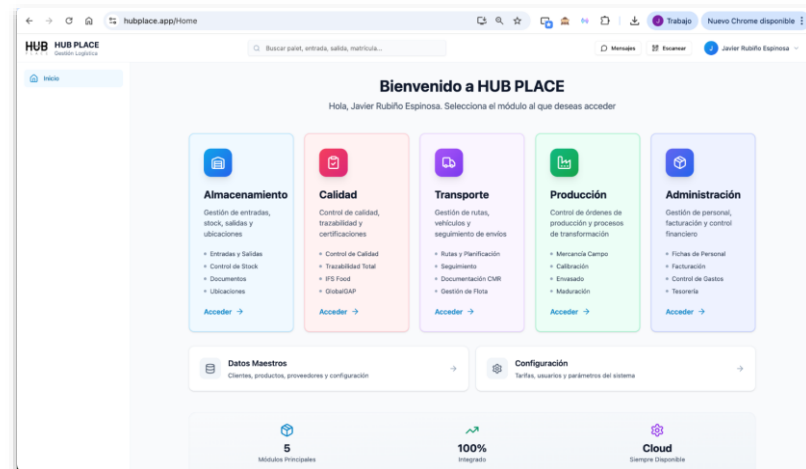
hubplace.app/Home

Trabajo

Nuevo Chrome disponible

HUB HUB PLACE
Gestión Logística

Buscar palet, entrada, salida, matrícula...

Mensajes

Escanear

J Javier Rubiño Espinosa

Inicio

Bienvenido a HUB PLACE

Hola, Javier Rubiño Espinosa. Selecciona el módulo al que deseas acceder

Almacenamiento
Gestión de entradas, stock, salidas y ubicaciones
• Entradas y Salidas
• Control de Stock
• Documentos
• Ubicaciones
Acceder →

Calidad
Control de calidad, trazabilidad y certificaciones
• Control de Calidad
• Trazabilidad Total
• IFS Food
• GlobalGAP
Acceder →

Transporte
Gestión de rutas, vehículos y seguimiento de envíos
• Rutas y Planificación
• Seguimiento
• Documentación CMR
• Gestión de Flota
Acceder →

Producción
Control de órdenes de producción y procesos de transformación
• Mercancía Campo
• Calibración
• Envasado
• Maduración
Acceder →

Administración
Gestión de personal, facturación y control financiero
• Fichas de Personal
• Facturación
• Control de Gastos
• Tesorería
Acceder →

Datos Maestros
Clientes, productos, proveedores y configuración

Configuración
Tarifas, usuarios y parámetros del sistema

5
Módulos Principales

100%
Integrado

Cloud
Siempre Disponible